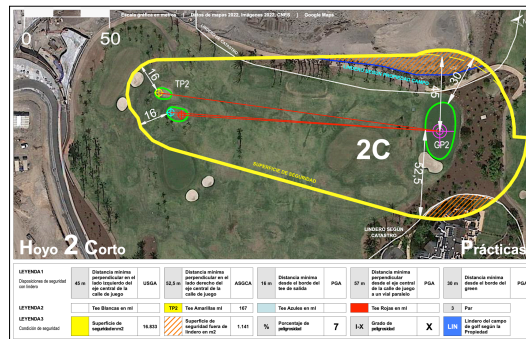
Escala gráfica en metros | Datos de mapas 2022. Imágenes 2022: CNES | Google Maps

0 50

16

TP2

16

30

SUPERFICIE DE SEGURIDAD

2C

GP2

52,5

LINDERO SEGÚN CATASTRO

Hoyo 2 Corto

Prácticas

| LEYENDA 1 Disposiciones de seguridad con lindero | 45 m | Distancia mínima perpendicular en el lado izquierdo del eje central de la calle de juego | USGA | 52,5 m | Distancia mínima perpendicular en el lado derecho del eje central de la calle de juego | ASGCA | 16 m | Distancia mínima desde el borde del tee de salida | PGA | 57 m | Distancia mínima perpendicular desde el eje central de la calle de juego a un vial paralelo | PGA | 30 m | Distancia mínima desde el borde del green |
|---|---|---|---|---|---|---|---|---|---|---|---|---|---|---|---|
| LEYENDA 2 | | Tee Blancas en ml | | TP2 | Tee Amarillas en ml | 167 | | Tee Azules en ml | | | Tee Rojas en ml | | 3 | Par | |
| LEYENDA 3 Condición de seguridad | | Superficie de seguridad/m2 | 16.633 | | Superficie de seguridad fuera de lindero en m2 | 1.141 | % | Porcentaje de peligrosidad | 7 | I-X | Grado de peligrosidad | X | LIN | Lindero del campo de golf según la Propiedad | |